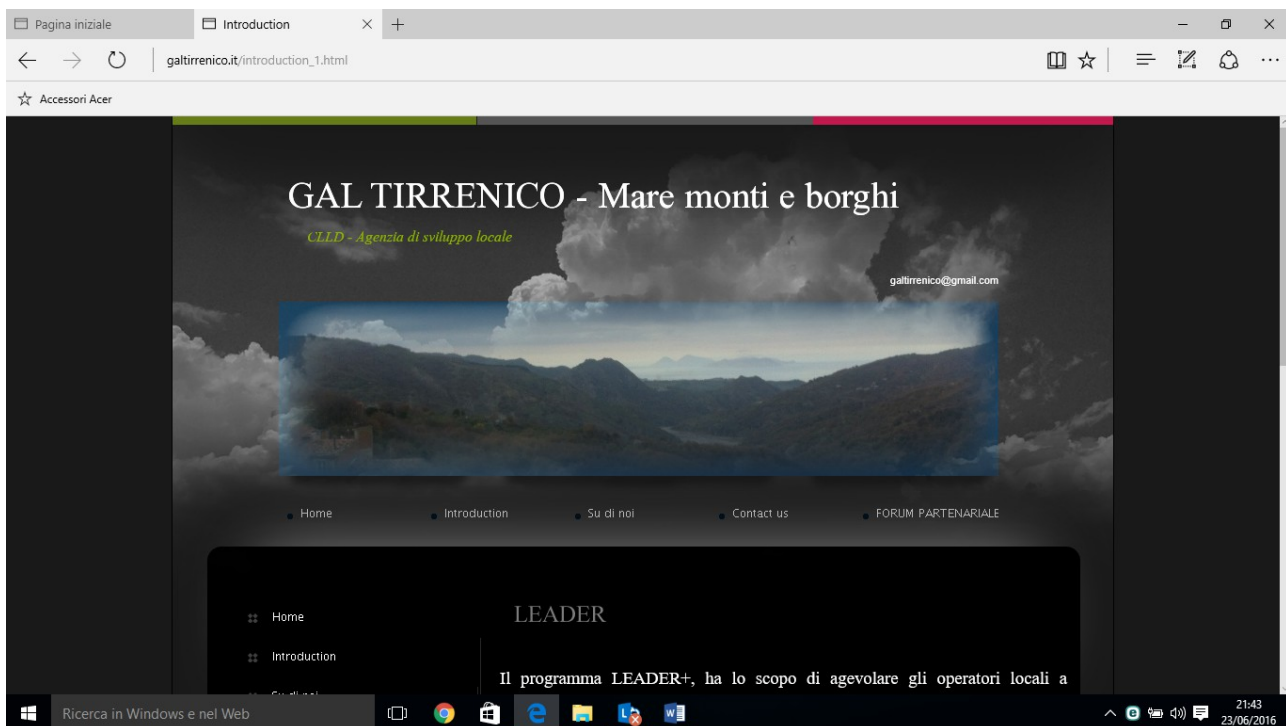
Pagina iniziale

Introduction

galtirrenico.it/introduction_1.html

Accessori Acer

GAL TIRRENICO - Mare monti e borghi

CLLD - Agenzia di sviluppo locale

galtirrenico@gmail.com

Home Introduction Su di noi Contact us FORUM PARTENARIALE

Home

Introduction

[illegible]

LEADER

Il programma LEADER+, ha lo scopo di agevolare gli operatori locali a

Ricerca in Windows e nel Web

21:43
23/06/2016